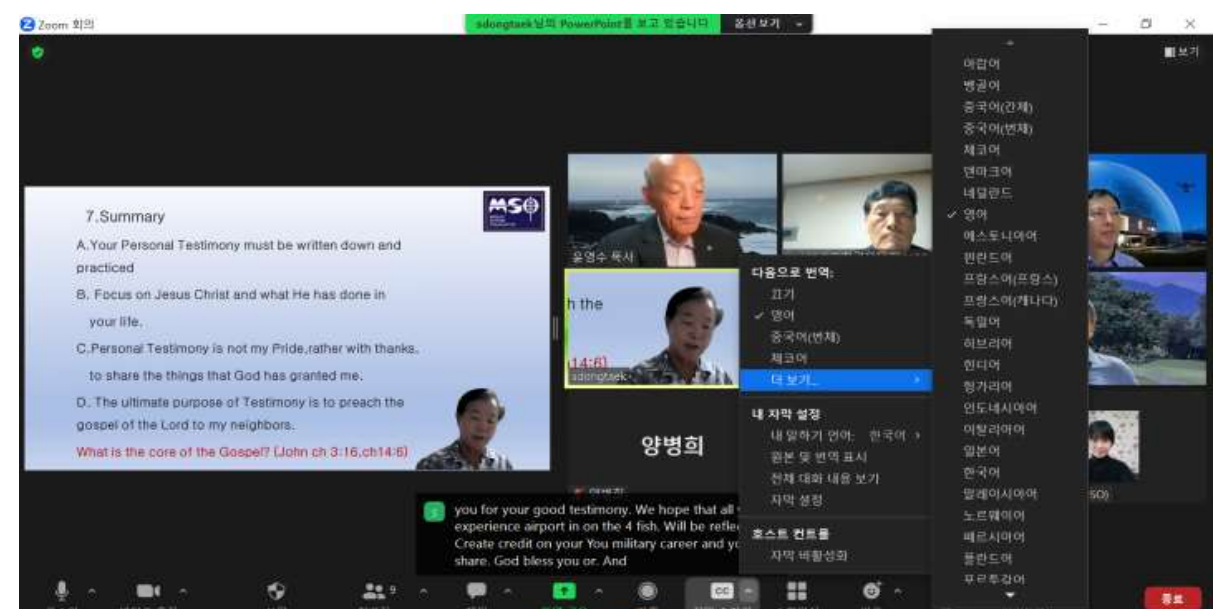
Zoom 회의

sdongtaek님의 PowerPoint를 보고 있습니다 옵션 보기

보기

7.Summary

A.Your Personal Testimony must be written down and practiced

B. Focus on Jesus Christ and what He has done in your life.

C.Personal Testimony is not my Pride,rather with thanks, to share the things that God has granted me.

D. The ultimate purpose of Testimony is to preach the gospel of the Lord to my neighbors.

What is the core of the Gospel? (John ch 3:16,ch14:6)

윤영수 목사

h the

(14:6)

sdongtaek

양병희

다음으로 번역:

끄기

✓ 영어

중국어(번체)

체코어

더 보기...

내 자막 설정

내 말하기 언어: 한국어

원본 및 번역 표시

전체 대화 내용 보기

자막 설정

호스트 컨트롤

자막 비활성화

아랍어

벵골어

중국어(간체)

중국어(번체)

체코어

덴마크어

네덜란드

✓ 영어

에스토니아어

핀란드어

프랑스어(프랑스)

프랑스어(캐나다)

독일어

히브리어

힌디어

헝가리어

인도네시아어

이탈리아어

일본어

한국어

말레이시아어

노르웨이어

페르시아어

폴란드어

포르투갈어

you for your good testimony. We hope that all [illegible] experience airport in on the 4 fish. Will be refle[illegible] Create credit on your You military career and y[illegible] share. God bless you or. And

SO)

CC

종료